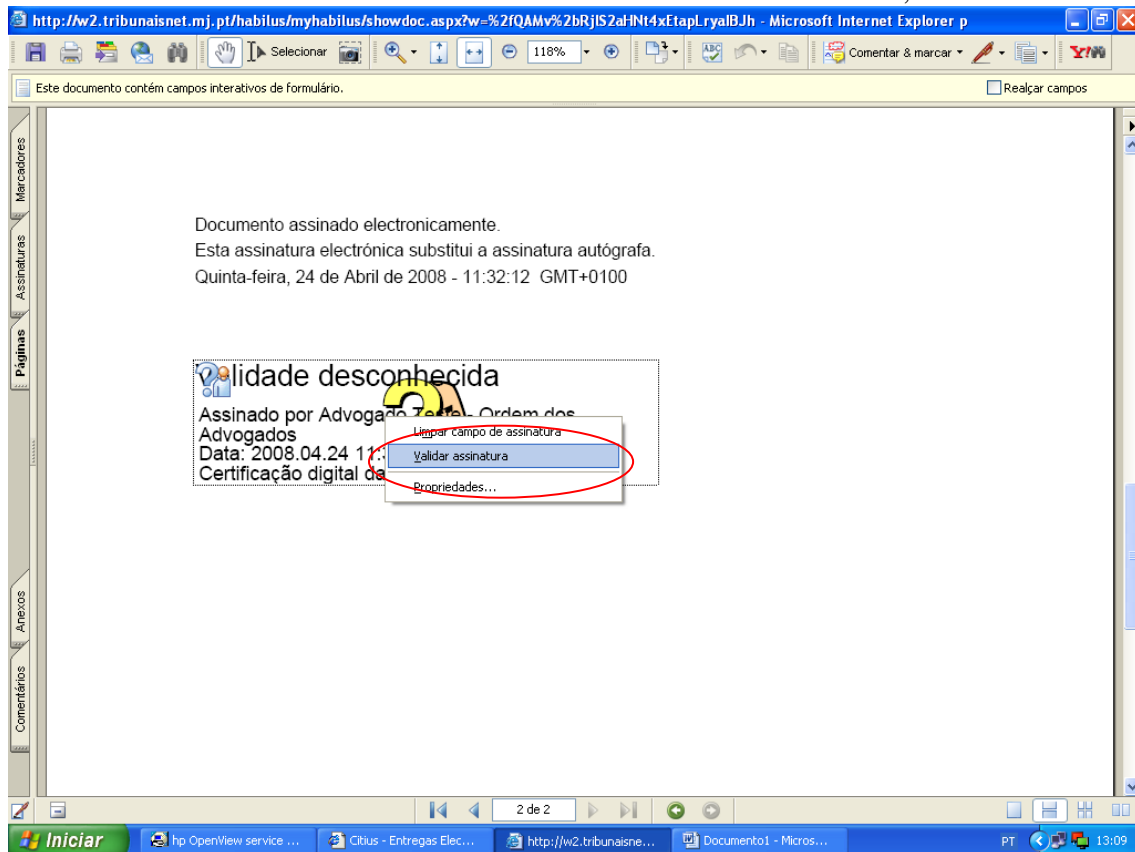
http://w2.tribunaisnet.mj.pt/habilus/myhabilus/showdoc.aspx?w=%2fQAMv%2bRjlS2aHNt4xEtapLryalBJh - Microsoft Internet Explorer p

Selecionar 118% Comentar & marcar

Este documento contém campos interativos de formulário.

Realçar campos

Marcadores

Assinaturas

Páginas

Anexos

Comentários

Documento assinado electronicamente.
Esta assinatura electrónica substitui a assinatura autógrafa.
Quinta-feira, 24 de Abril de 2008 - 11:32:12 GMT+0100

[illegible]lidade desconhecida
Assinado por Advogado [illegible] Ordem dos Advogados
Data: 2008.04.24 11:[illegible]
Certificação digital da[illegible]

Limpar campo de assinatura
Validar assinatura
Propriedades...

2 de 2

Iniciar

hp OpenView service ...

Citius - Entregas Elec...

http://w2.tribunaisne...

Documento1 - Micros...

PT

13:09